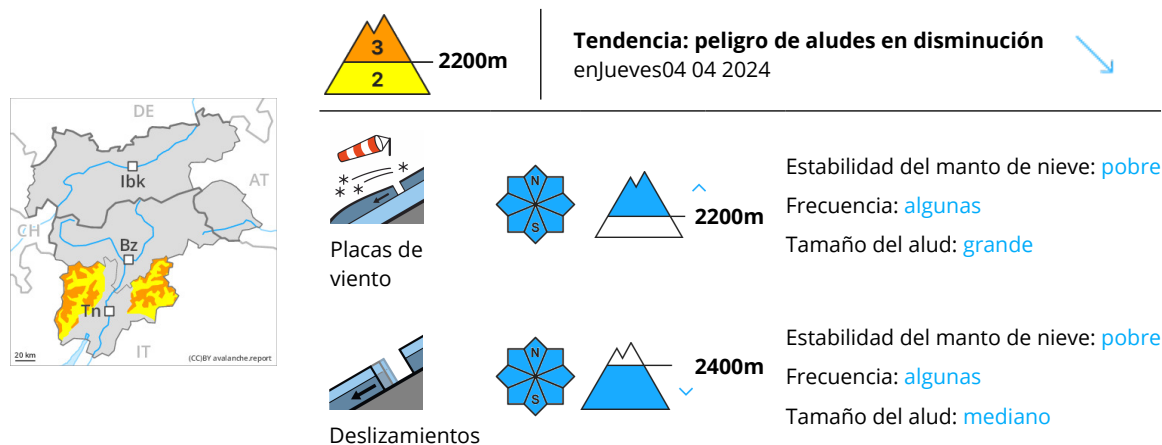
DE
AT
CH
Ibk
Bz
Tn
IT
20 km
(CC)BY avalanche.report

3
2
2200m

Tendencia: peligro de aludes en disminución
enJueves04 04 2024

Placas de viento

N
S

2200m

Estabilidad del manto de nieve: pobre
Frecuencia: algunas
Tamaño del alud: grande

Deslizamientos

N
S

2400m

Estabilidad del manto de nieve: pobre
Frecuencia: algunas
Tamaño del alud: mediano